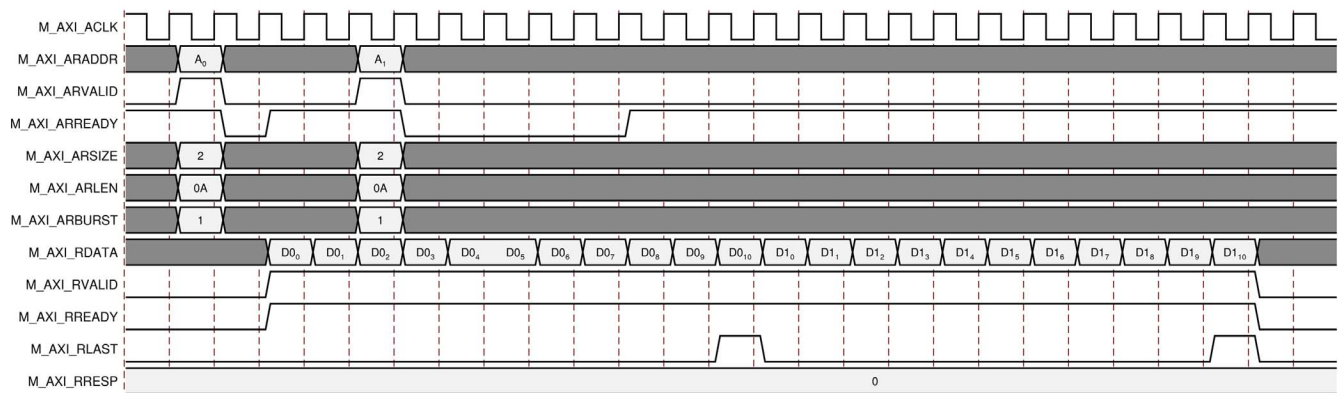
M_AXI_ACLK
M_AXI_ARADDR $A_0$ $A_1$
M_AXI_ARVALID
M_AXI_ARREADY
M_AXI_ARSIZE 2 2
M_AXI_ARLEN 0A 0A
M_AXI_ARBURST 1 1
M_AXI_RDATA $D0_0$ $D0_1$ $D0_2$ $D0_3$ $D0_4$ $D0_5$ $D0_6$ $D0_7$ $D0_8$ $D0_9$ $D0_{10}$ $D1_0$ $D1_1$ $D1_2$ $D1_3$ $D1_4$ $D1_5$ $D1_6$ $D1_7$ $D1_8$ $D1_9$ $D1_{10}$
M_AXI_RVALID
M_AXI_RREADY
M_AXI_RLAST
M_AXI_RRESP 0